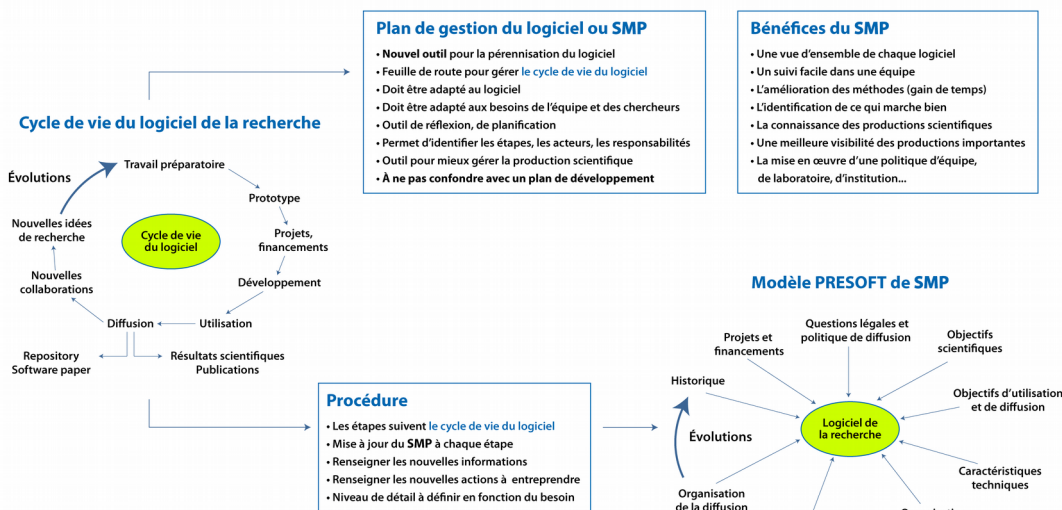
Plan de gestion du logiciel ou SMP

• Nouvel outil pour la pérennisation du logiciel
• Feuille de route pour gérer le cycle de vie du logiciel
• Doit être adapté au logiciel
• Doit être adapté aux besoins de l'équipe et des chercheurs
• Outil de réflexion, de planification
• Permet d'identifier les étapes, les acteurs, les responsabilités
• Outil pour mieux gérer la production scientifique
• À ne pas confondre avec un plan de développement

Bénéfices du SMP

• Une vue d'ensemble de chaque logiciel
• Un suivi facile dans une équipe
• L'amélioration des méthodes (gain de temps)
• L'identification de ce qui marche bien
• La connaissance des productions scientifiques
• Une meilleure visibilité des productions importantes
• La mise en œuvre d'une politique d'équipe, de laboratoire, d'institution...

Cycle de vie du logiciel de la recherche

Évolutions
Travail préparatoire
Prototype
Projets, financements
Développement
Utilisation
Diffusion
Nouvelles collaborations
Nouvelles idées de recherche
Cycle de vie du logiciel
Repository
Software paper
Résultats scientifiques
Publications

Modèle PRESOFT de SMP

Projets et financements
Questions légales et politique de diffusion
Objectifs scientifiques
Objectifs d'utilisation et de diffusion
Caractéristiques techniques
Historique
Évolutions
Logiciel de la recherche
Organisation de la diffusion

Procédure

• Les étapes suivent le cycle de vie du logiciel
• Mise à jour du SMP à chaque étape
• Renseigner les nouvelles informations
• Renseigner les nouvelles actions à entreprendre
• Niveau de détail à définir en fonction du besoin